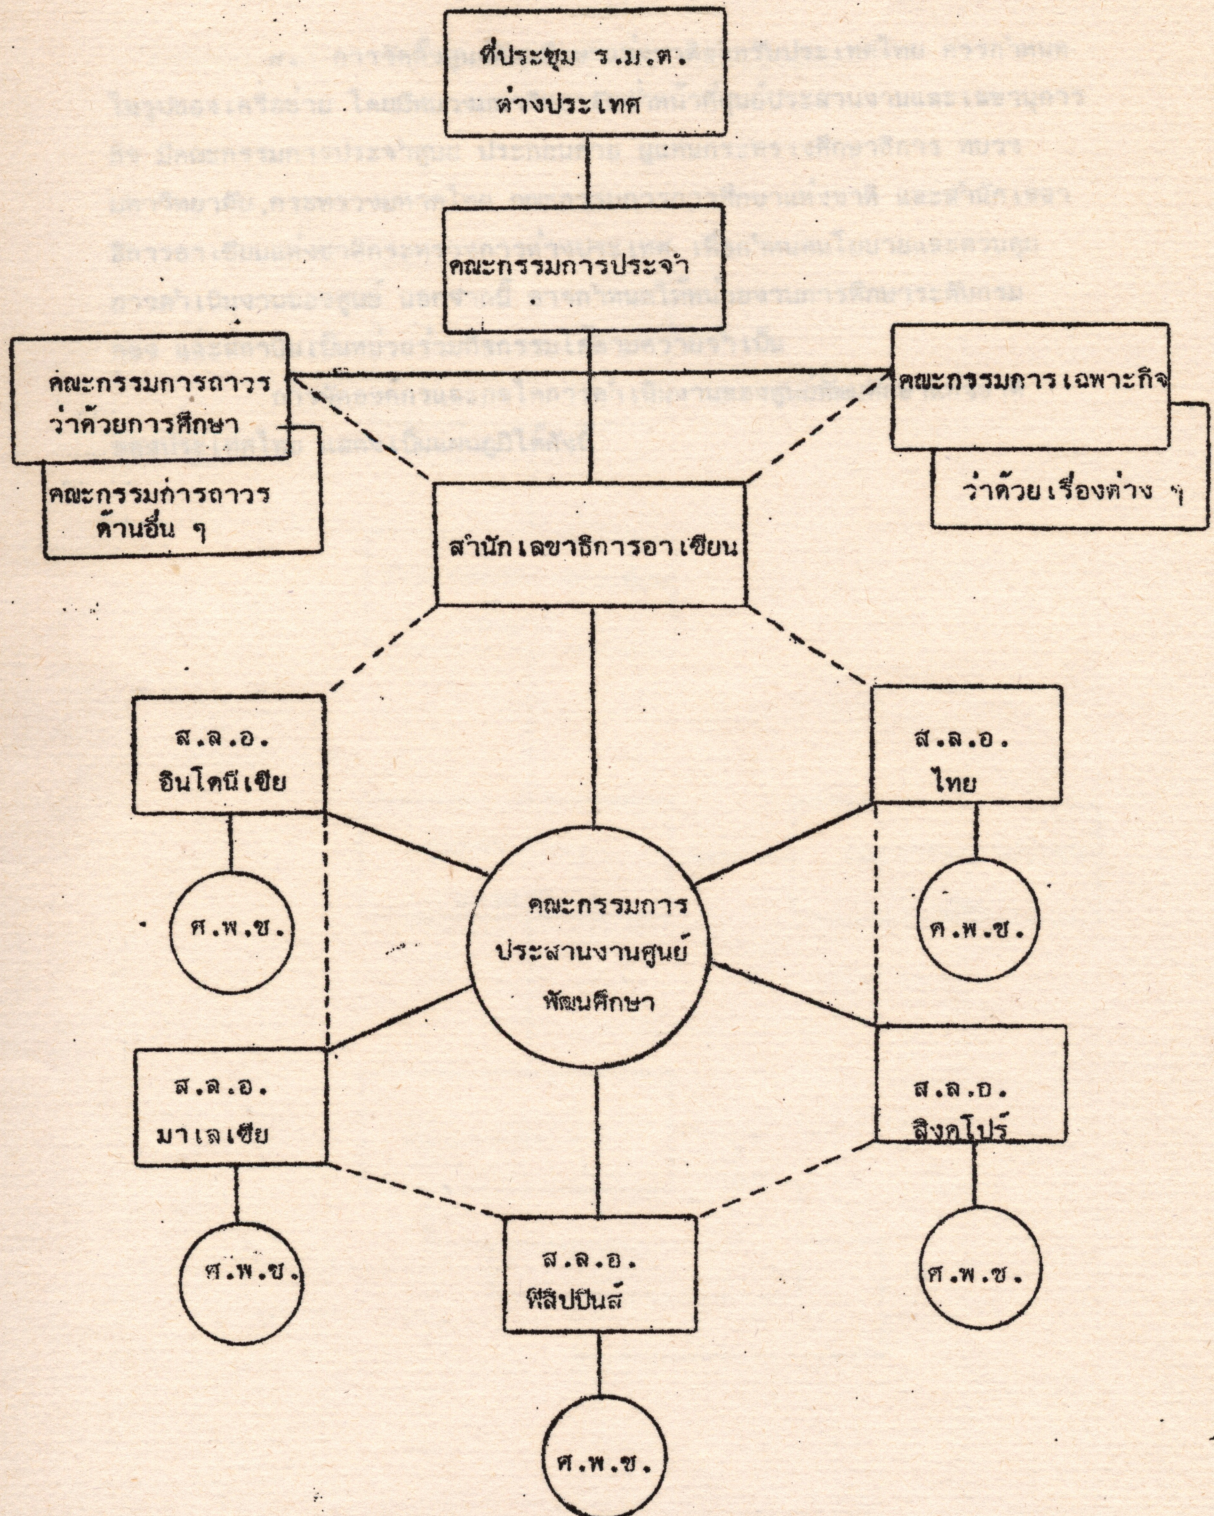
ที่ประชุม ร.ม.ต.
ต่างประเทศ

คณะกรรมการประจำ

คณะกรรมการถาวร
ว่าด้วยการศึกษา

คณะกรรมการถาวร
ด้านอื่น ๆ

คณะกรรมการเฉพาะกิจ

ว่าด้วยเรื่องต่าง ๆ

สำนักเลขาธิการอาเซียน

ส.ล.อ.
อินโดนีเซีย

ส.ล.อ.
ไทย

ศ.พ.ช.

คณะกรรมการ
ประสานงานศูนย์
พัฒนศึกษา

ศ.พ.ช.

ส.ล.อ.
มาเลเซีย

ส.ล.อ.
สิงคโปร์

ศ.พ.ช.

ส.ล.อ.
ฟิลิปปินส์

ศ.พ.ช.

ศ.พ.ช.

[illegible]